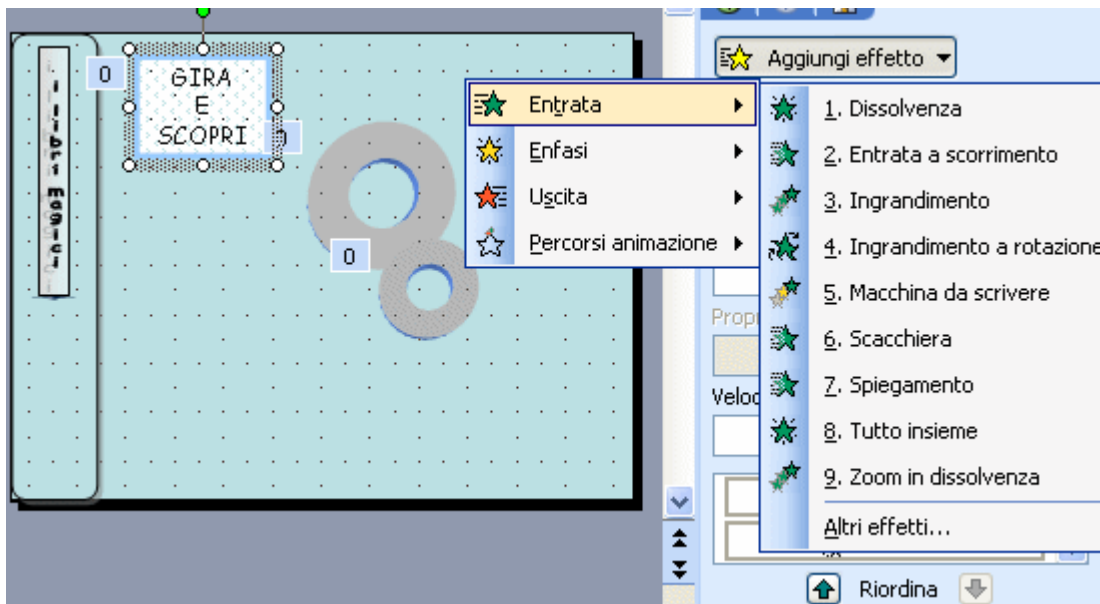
i libri magici

0

GIRA
E
SCOPRI

0

Aggiungi effetto

Entrata
Enfasi
Uscita
Percorsi animazione

1. Dissolvenza
2. Entrata a scorrimento
3. Ingrandimento
4. Ingrandimento a rotazione
5. Macchina da scrivere
6. Scacchiera
7. Spiegamento
8. Tutto insieme
9. Zoom in dissolvenza
Altri effetti...

Prop
Veloc

Riordina